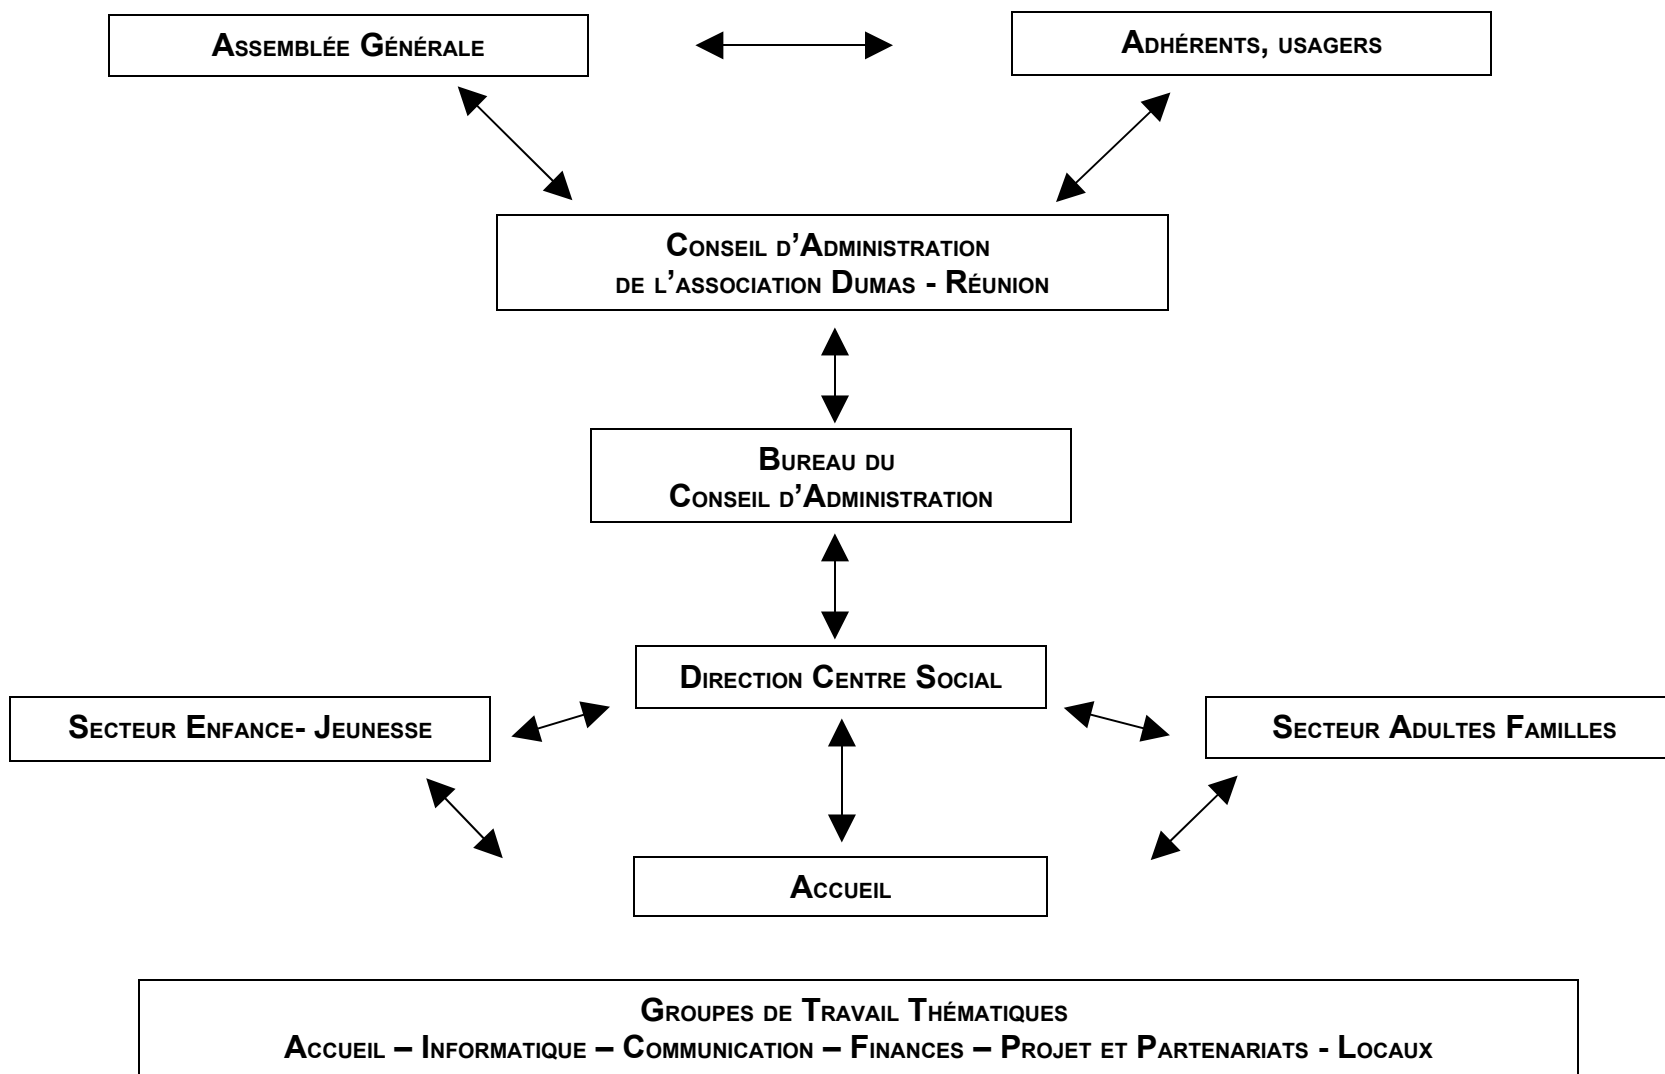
Assemblée Générale

Adhérents, usagers

Conseil d'Administration
de l'association Dumas - Réunion

Bureau du
Conseil d'Administration

Direction Centre Social

Secteur Enfance- Jeunesse

Secteur Adultes Familles

Accueil

Groupes de Travail Thématiques
Accueil – Informatique – Communication – Finances – Projet et Partenariats - Locaux